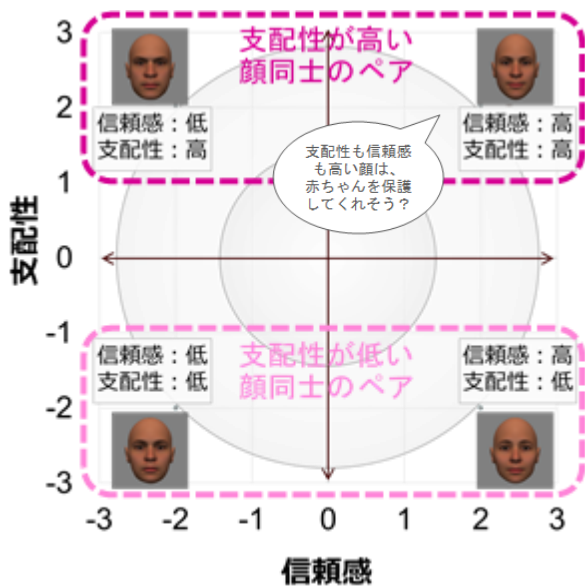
支配性が高い顔同士のペア

信頼感：低
支配性：高

信頼感：高
支配性：高

支配性も信頼感も高い顔は、赤ちゃんを保護してくれそう？

支配性が低い顔同士のペア

信頼感：低
支配性：低

信頼感：高
支配性：低

3
2
1
0
-1
-2
-3

支配性

-3 -2 -1 0 1 2 3

信頼感